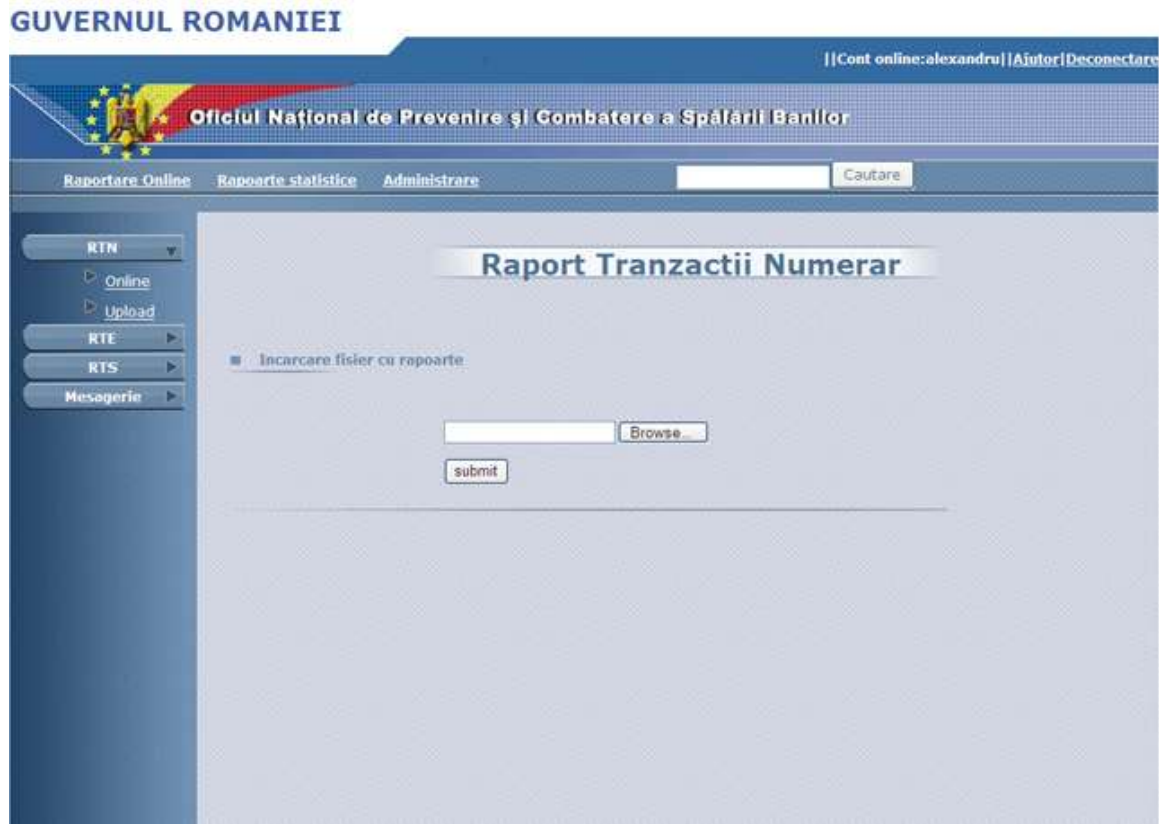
GUVERNUL ROMANIEI

||Cont online:alexandru||Ajutor|Deconectare

Oficiul Național de Prevenire și Combatere a Spălării Banilor

Raportare Online Rapoarte statistice Administrare Cautare

RTN
Online
Upload
RTE
RTS
Mesagerie

Raport Tranzactii Numerar

Incarcare fisier cu rapoarte

Browse...

submit